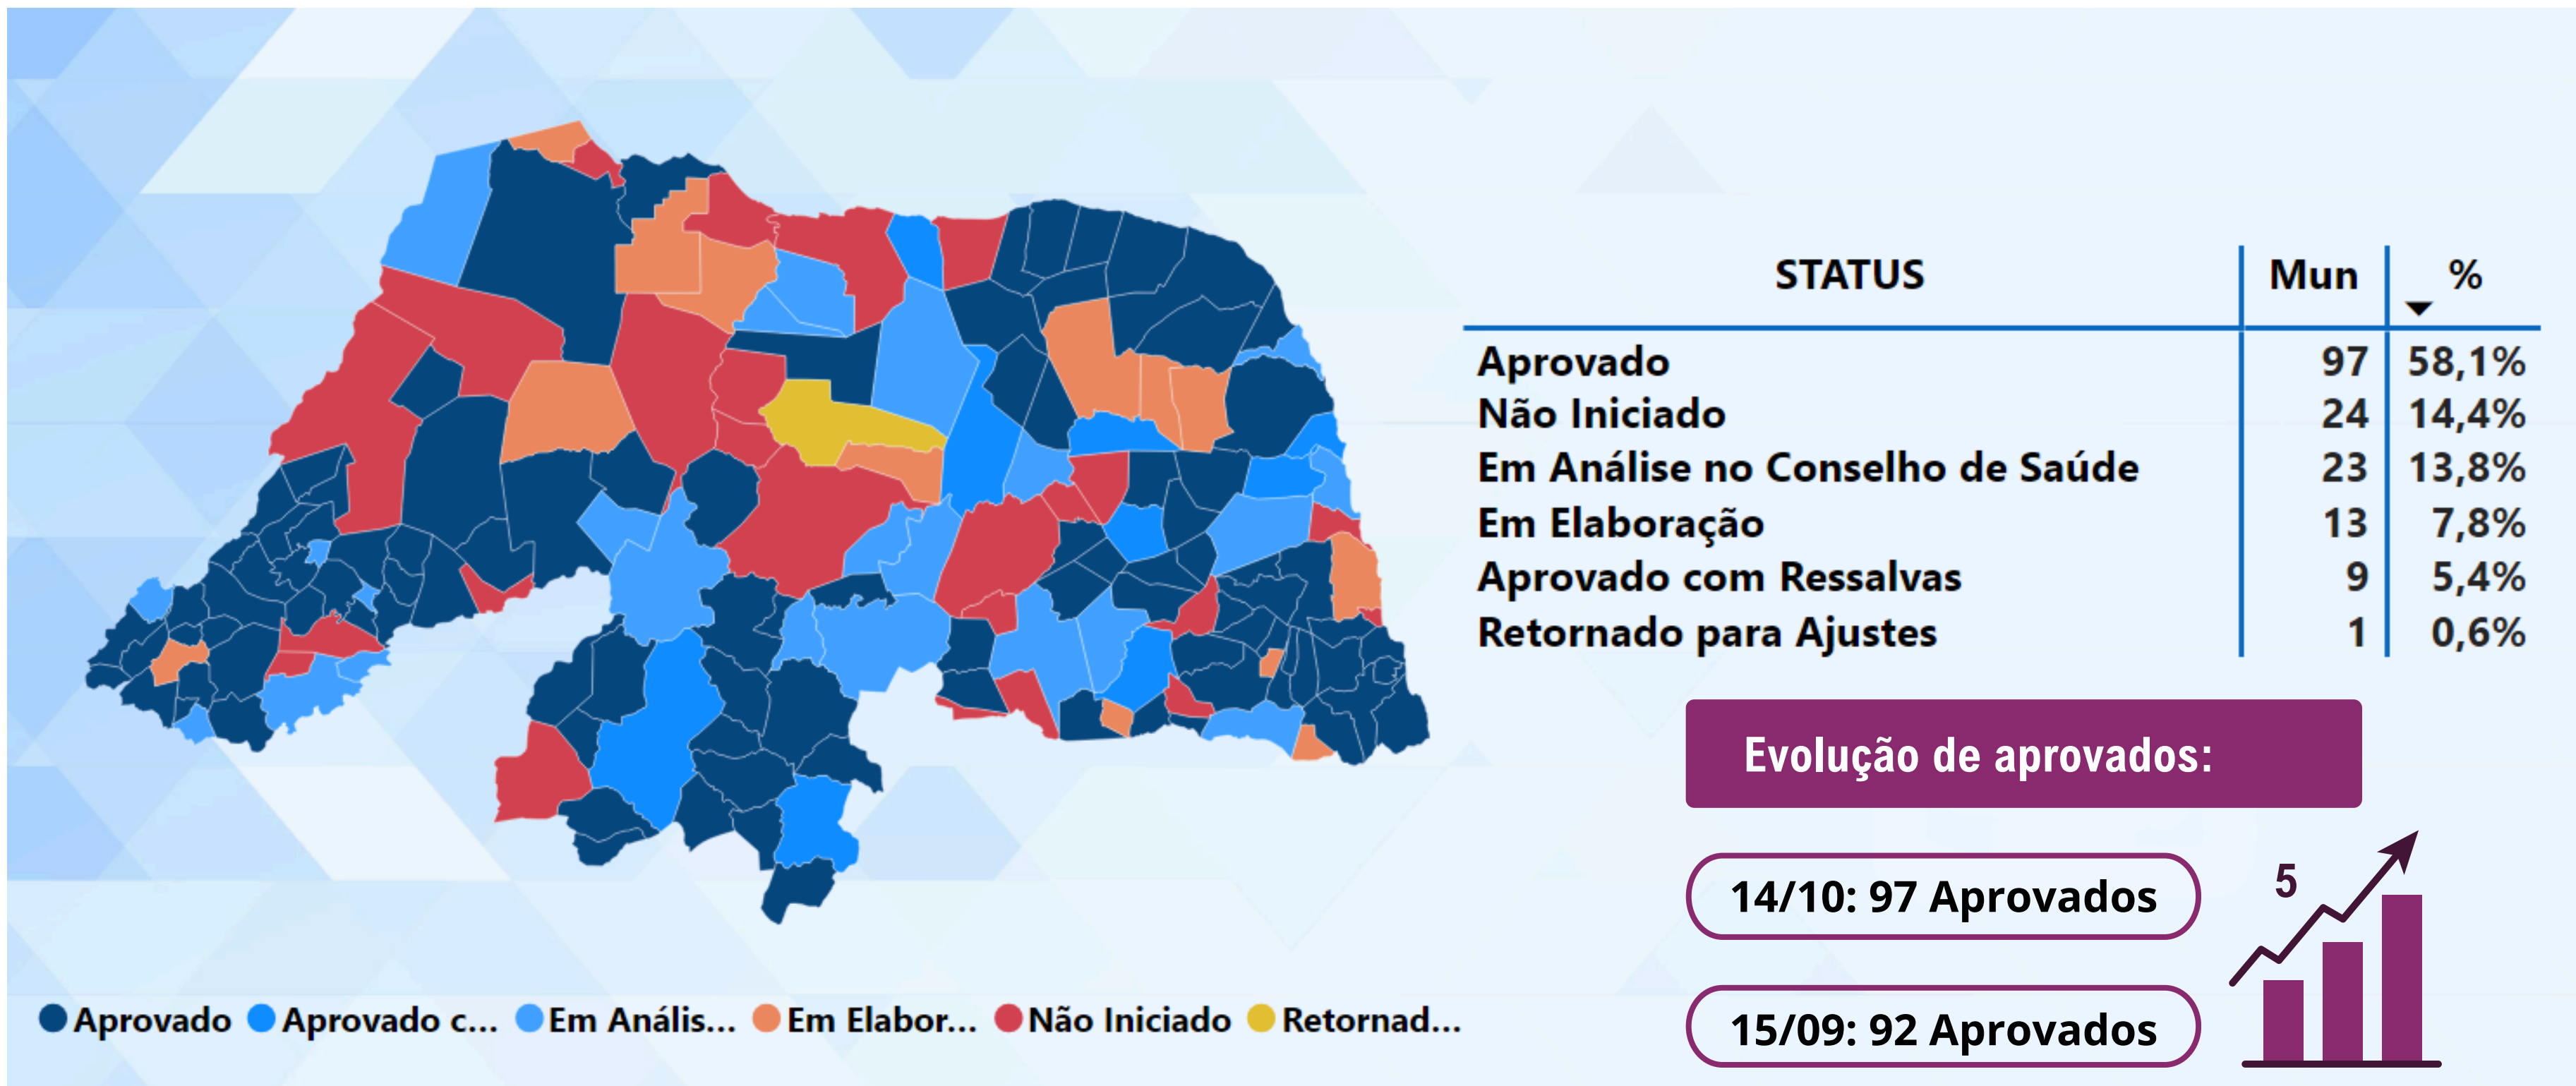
| STATUS | Mun | % |
|---|---|---|
| Aprovado | 97 | 58,1% |
| Não Iniciado | 24 | 14,4% |
| Em Análise no Conselho de Saúde | 23 | 13,8% |
| Em Elaboração | 13 | 7,8% |
| Aprovado com Ressalvas | 9 | 5,4% |
| Retornado para Ajustes | 1 | 0,6% |

Evolução de aprovados:

14/10: 97 Aprovados

15/09: 92 Aprovados

5

Aprovado Aprovado c... Em Anális... Em Elabor... Não Iniciado Retornad...